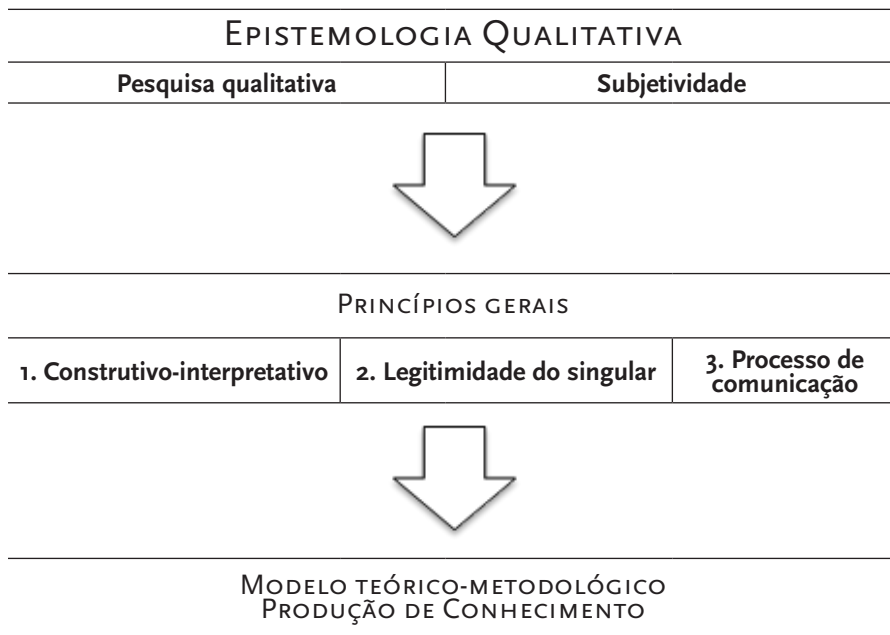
Epistemologia Qualitativa

| Pesquisa qualitativa | Subjetividade |
|---|---|

Princípios gerais

| 1. Construtivo-interpretativo | 2. Legitimidade do singular | 3. Processo de comunicação |
|---|---|---|

Modelo teórico-metodológico
Produção de Conhecimento